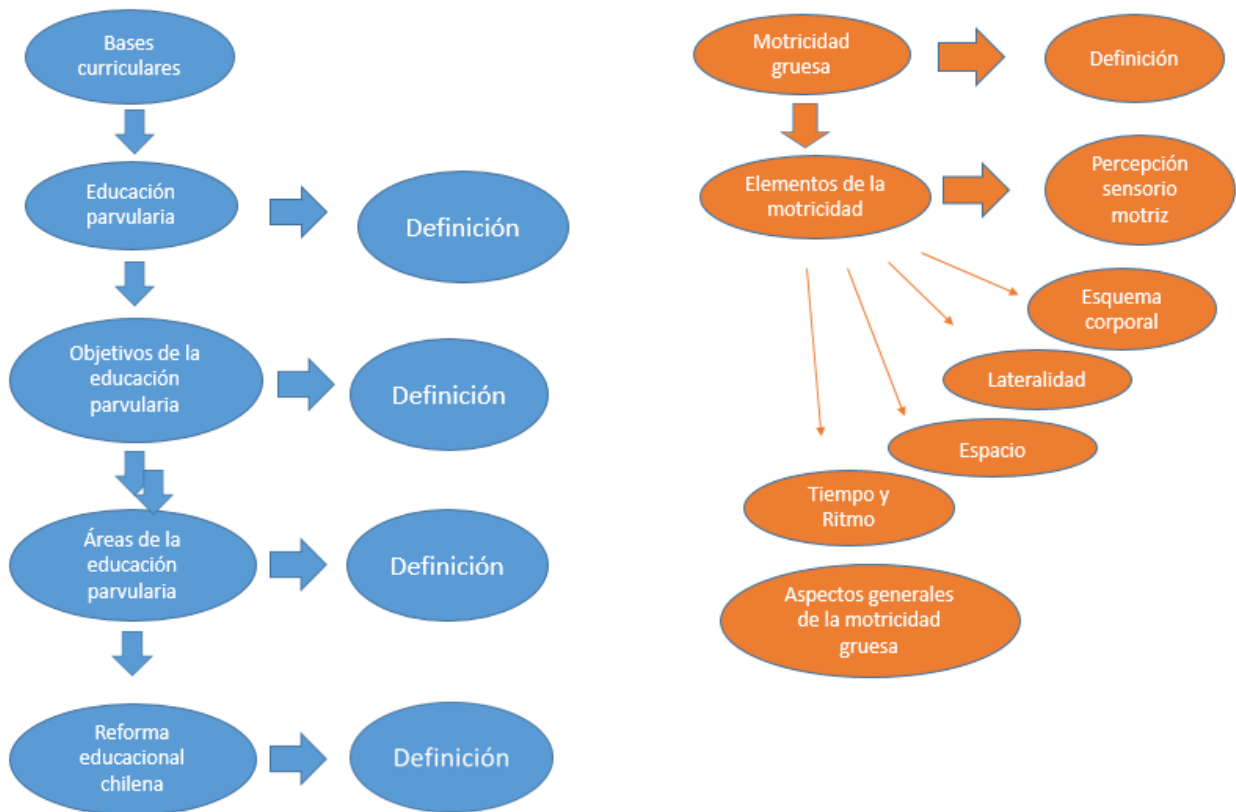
Bases curriculares

Educación parvularia

Definición

Objetivos de la educación parvularia

Definición

Áreas de la educación parvularia

Definición

Reforma educacional chilena

Definición

Motricidad gruesa

Definición

Elementos de la motricidad

Percepción sensorio motriz

Esquema corporal

Lateralidad

Espacio

Tiempo y Ritmo

Aspectos generales de la motricidad gruesa